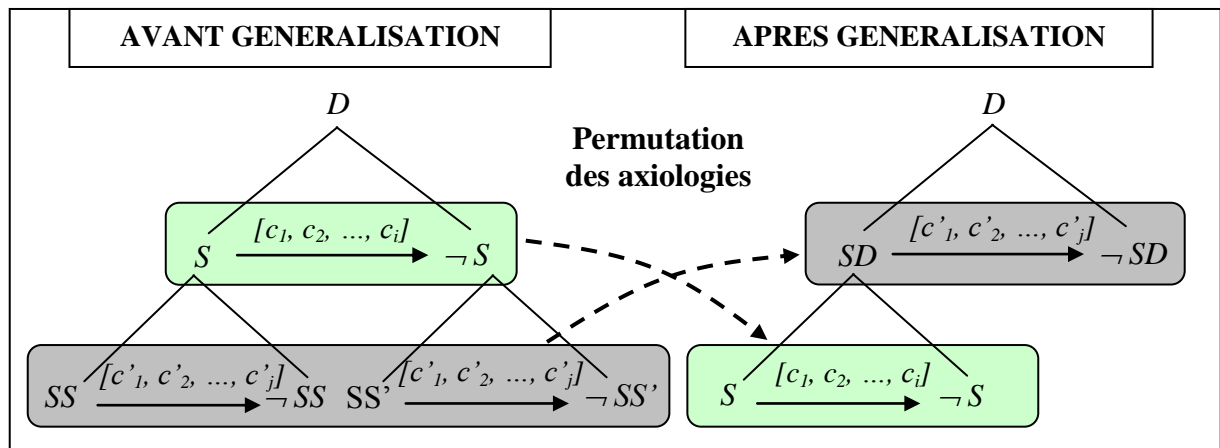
AVANT GENERALISATION

APRES GENERALISATION

Permutation des axiologies

$D$

$S$ $[c_1, c_2, ..., c_i]$ $\neg S$

$SS$ $[c'_1, c'_2, ..., c'_j]$ $\neg SS$

SS' $[c'_1, c'_2, ..., c'_j]$ $\neg SS'$

$D$

$SD$ $[c'_1, c'_2, ..., c'_j]$ $\neg SD$

$S$ $[c_1, c_2, ..., c_i]$ $\neg S$